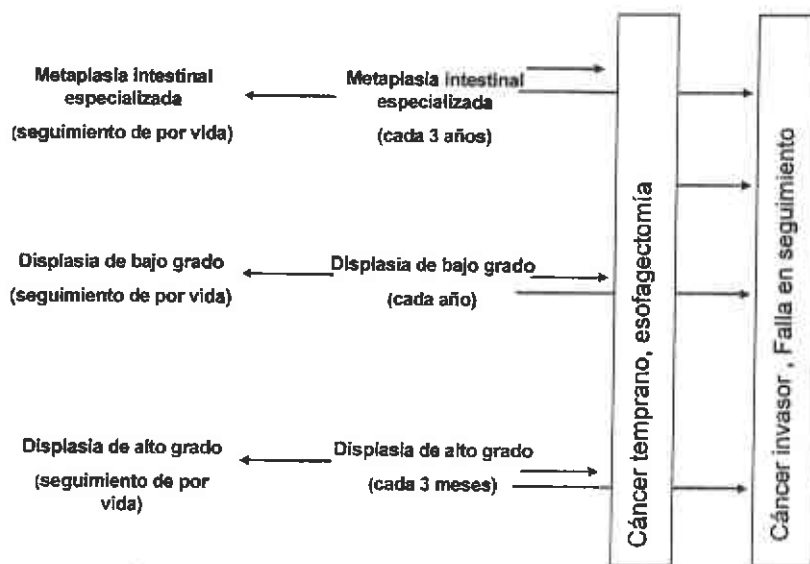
Metaplasia intestinal especializada

(seguimiento de por vida)

Metaplasia intestinal especializada

(cada 3 años)

Displasia de bajo grado

(seguimiento de por vida)

Displasia de bajo grado

(cada año)

Displasia de alto grado

(seguimiento de por vida)

Displasia de alto grado

(cada 3 meses)

Cáncer temprano, esofagectomía

Cáncer invasor , Falla en seguimiento